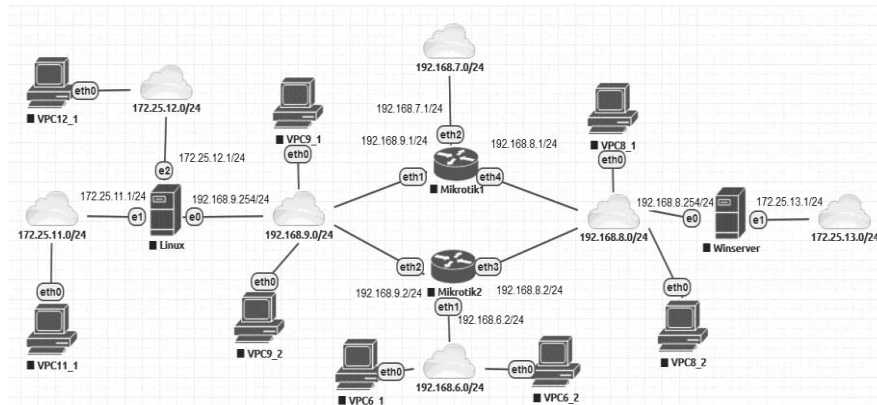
192.168.7.0/24

eth0
172.25.12.0/24
VPC12_1

192.168.7.1/24
eth2
VPC9_1
192.168.9.1/24
192.168.8.1/24
VPC8_1
172.25.12.1/24
e2
eth0
eth0
eth1
eth4
Mikrotik1
172.25.11.1/24
192.168.9.254/24
192.168.8.254/24
172.25.13.1/24
e1
e0
e0
e1
172.25.11.0/24
Linux
192.168.9.0/24
192.168.8.0/24
Winserver
172.25.13.0/24
eth2
eth3
eth0
eth0
192.168.9.2/24
Mikrotik2
192.168.8.2/24
eth0
eth1
192.168.6.2/24
VPC9_2
VPC8_2
VPC11_1
eth0
eth0
192.168.6.0/24
VPC6_1
VPC6_2